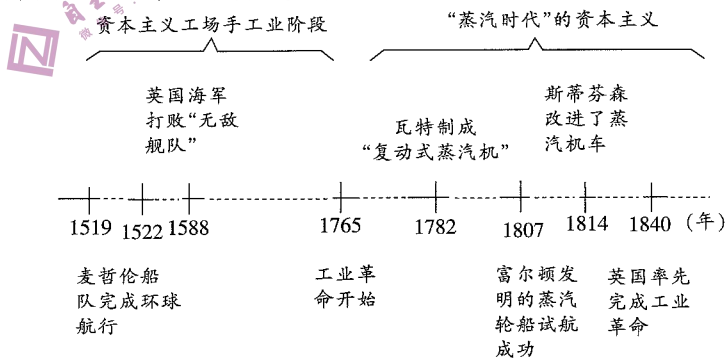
资本主义工场手工业阶段

"蒸汽时代"的资本主义

英国海军打败"无敌舰队"

瓦特制成"复动式蒸汽机"

斯蒂芬森改进了蒸汽机车

1519 1522 1588 1765 1782 1807 1814 1840 (年)

麦哲伦船队完成环球航行

工业革命开始

富尔顿发明的蒸汽轮船试航成功

英国率先完成工业革命